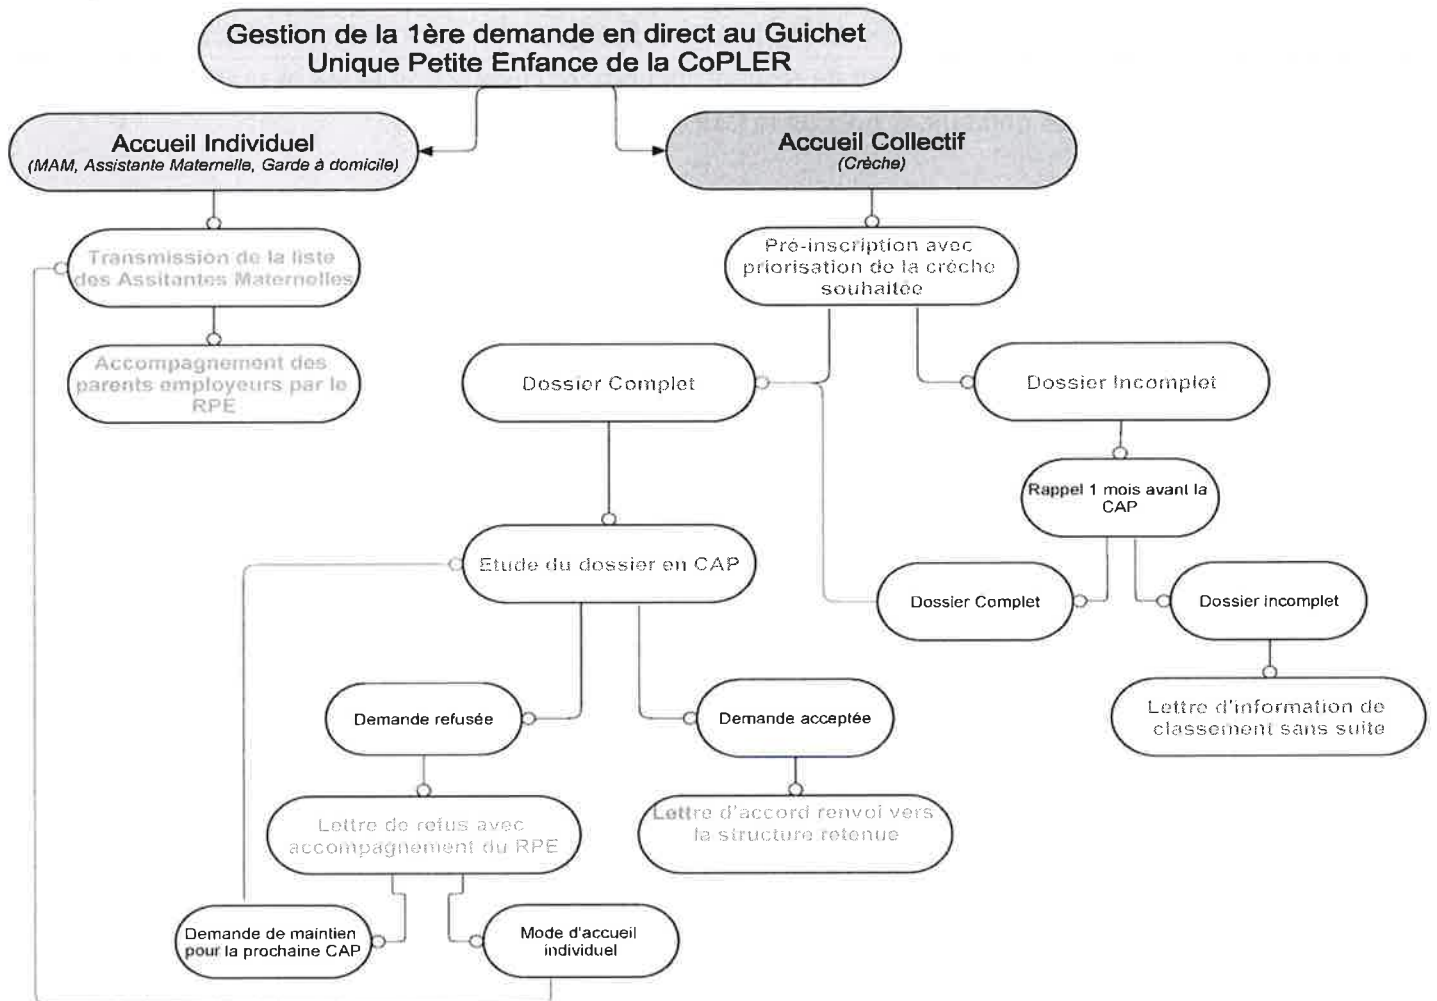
Gestion de la 1ère demande en direct au Guichet Unique Petite Enfance de la CoPLER

Accueil Individuel
(MAM, Assistante Maternelle, Garde à domicile)

Accueil Collectif
(Crèche)

Transmission de la liste des Assitantes Maternelles

Accompagnement des parents employeurs par le RPE

Pré-inscription avec priorisation de la crèche souhaitée

Dossier Complet

Dossier Incomplet

Rappel 1 mois avant la CAP

Etude du dossier en CAP

Dossier Complet

Dossier incomplet

Lettre d'information de classement sans suite

Demande refusée

Demande acceptée

Lettre de refus avec accompagnement du RPE

Lettre d'accord renvoi vers la structure retenue

Demande de maintien pour la prochaine CAP

Mode d'accueil individuel